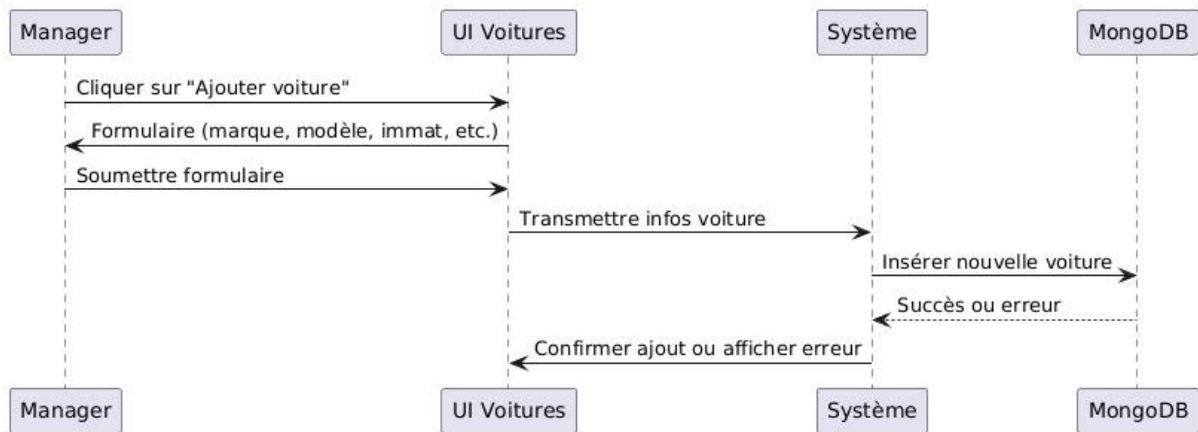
Manager
UI Voitures
Système
MongoDB

Cliquer sur "Ajouter voiture"
Formulaire (marque, modèle, immat, etc.)
Soumettre formulaire
Transmettre infos voiture
Insérer nouvelle voiture
Succès ou erreur
Confirmer ajout ou afficher erreur

Manager
UI Voitures
Système
MongoDB